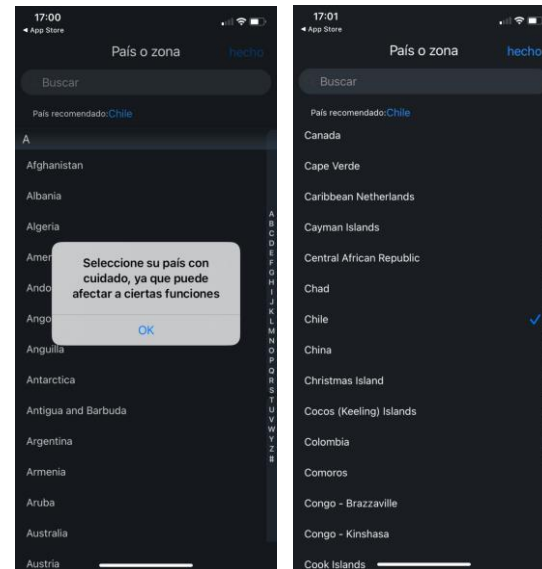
17:00
◂ App Store

País o zona
hecho

Buscar

País recomendado: Chile

A

Afghanistan

Albania

Algeria

Amer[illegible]

Ando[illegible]

Ango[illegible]

Anguilla

Antarctica

Antigua and Barbuda

Argentina

Armenia

Aruba

Australia

Austria

A B C D E F G H I J K L M N O P Q R S T U V W X Y Z #

Seleccione su país con cuidado, ya que puede afectar a ciertas funciones

OK

17:01
◂ App Store

País o zona
hecho

Buscar

País recomendado: Chile

Canada

Cape Verde

Caribbean Netherlands

Cayman Islands

Central African Republic

Chad

Chile

China

Christmas Island

Cocos (Keeling) Islands

Colombia

Comoros

Congo - Brazzaville

Congo - Kinshasa

Cook Islands